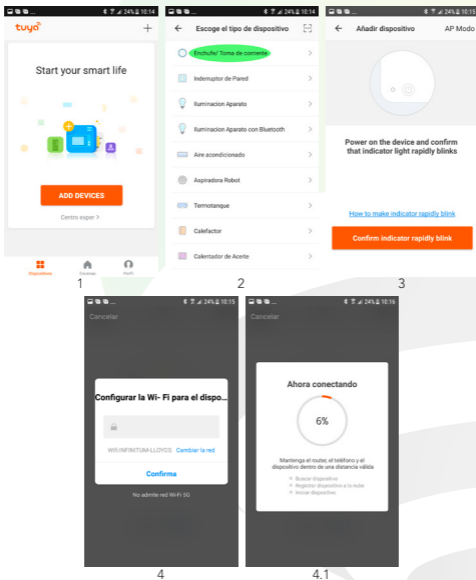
24% 10:14

tuya +

Start your smart life

ADD DEVICES

Centro exper >

Dispositivos Escenas Perfil

1

24% 10:14

← Escoge el tipo de dispositivo

Enchufe/ Toma de corriente >

Interruptor de Pared >

Iluminacion Aparato >

Iluminacion Aparato con Bluetooth >

Aire acondicionado >

Aspiradora Robot >

Termotanque >

Calefactor >

Calentador de Aceite >

2

24% 10:15

← Añadir dispositivo AP Modo

Power on the device and confirm that indicator light rapidly blinks

How to make indicator rapidly blink

Confirm indicator rapidly blink

3

24% 10:15

Cancelar

Configurar la Wi- Fi para el dispo...

WIFI INFINITUM LLOYDS Cambiar la red

Confirma

No admite red Wi-Fi 5G

4

24% 10:16

Cancelar

Ahora conectando

6%

Mantenga el router, el teléfono y el dispositivo dentro de una distancia válida

Buscar dispositivo
Registrar dispositivo a la nube
Iniciar dispositivo

4.1